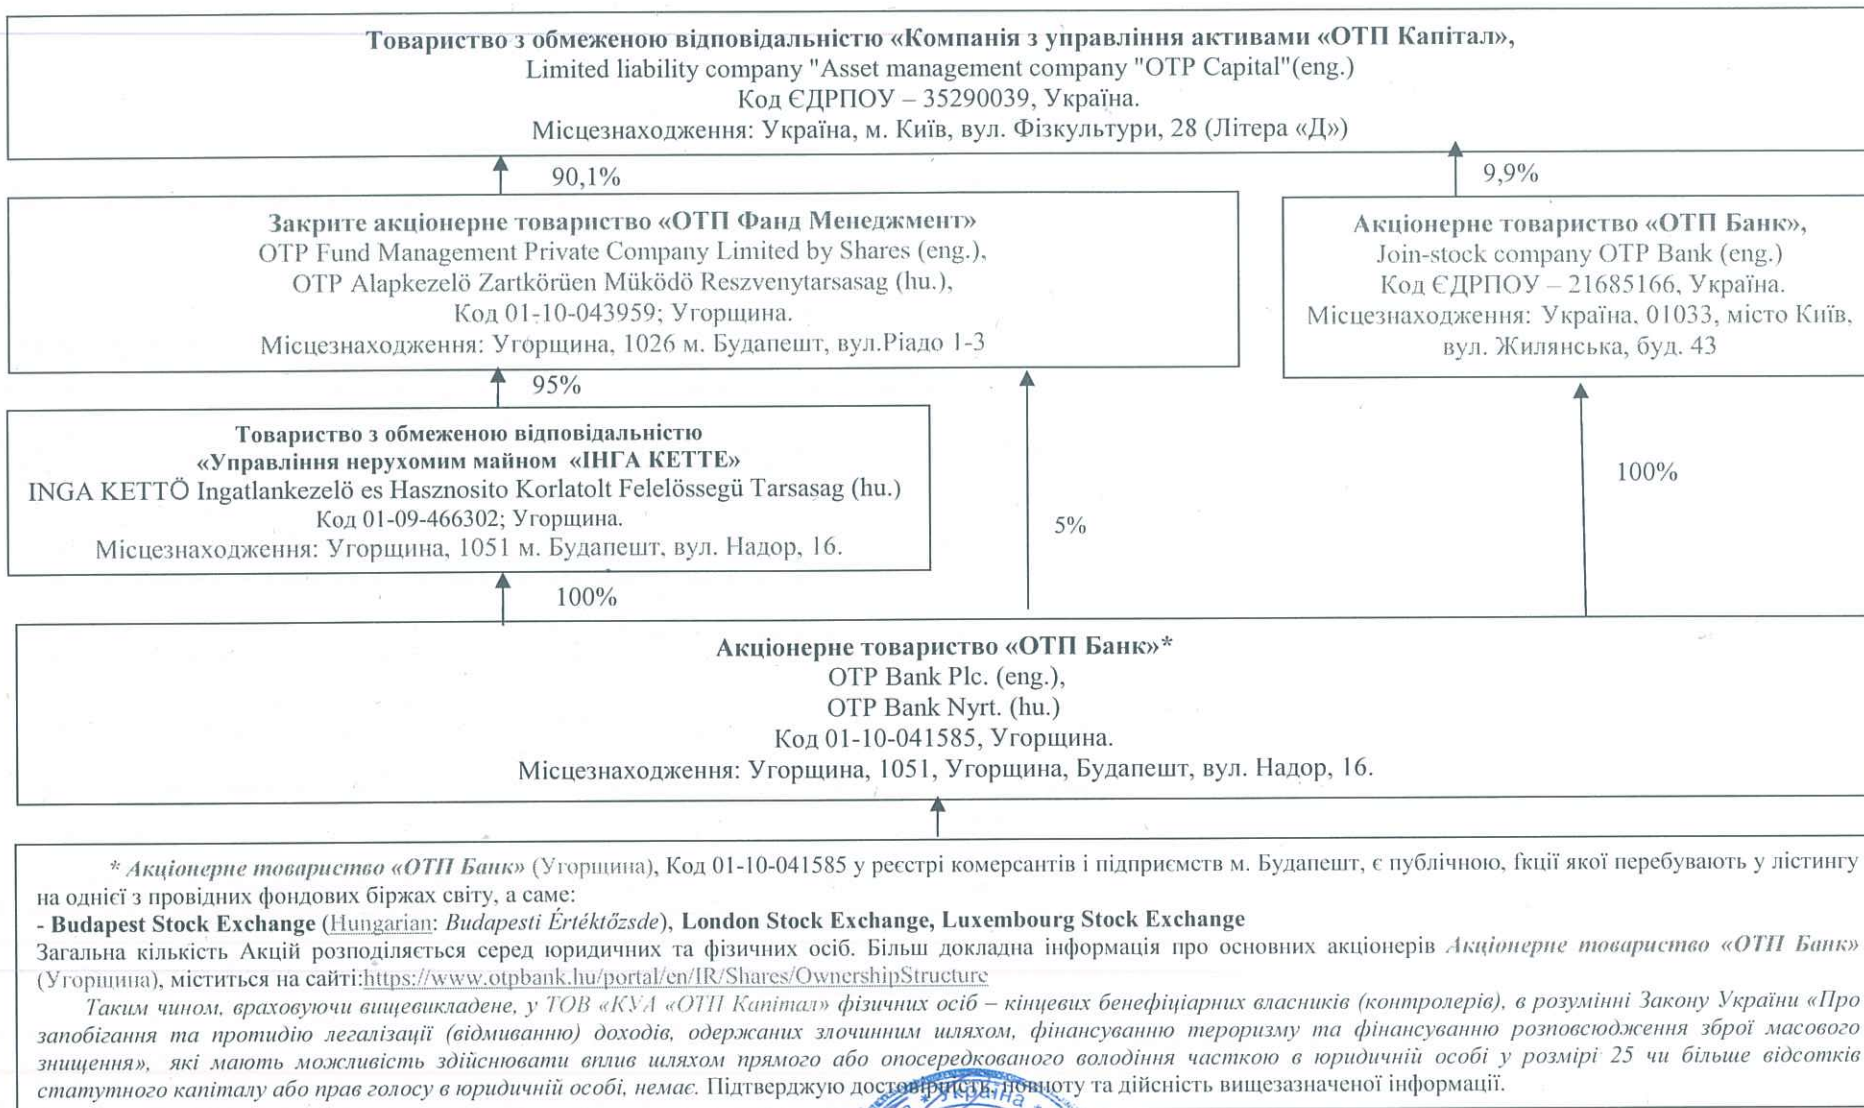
Товариство з обмеженою відповідальністю «Компанія з управління активами «ОТП Капітал»,
Limited liability company "Asset management company "OTP Capital"(eng.)
Код ЄДРПОУ – 35290039, Україна.
Місцезнаходження: Україна, м. Київ, вул. Фізкультури, 28 (Літера «Д»)

90,1%

9,9%

Закрите акціонерне товариство «ОТП Фанд Менеджмент»
OTP Fund Management Private Company Limited by Shares (eng.),
OTP Alapkezelö Zartkörüen Müködö Reszvenytarsasag (hu.),
Код 01-10-043959; Угорщина.
Місцезнаходження: Угорщина, 1026 м. Будапешт, вул.Ріадо 1-3

Акціонерне товариство «ОТП Банк»,
Join-stock company OTP Bank (eng.)
Код ЄДРПОУ – 21685166, Україна.
Місцезнаходження: Україна, 01033, місто Київ, вул. Жилянська, буд. 43

95%

Товариство з обмеженою відповідальністю
«Управління нерухомим майном «ІНГА КЕТТЕ»
INGA KETTÖ Ingatlankezelö es Hasznosito Korlatolt Felelösseg­ü Tarsasag (hu.)
Код 01-09-466302; Угорщина.
Місцезнаходження: Угорщина, 1051 м. Будапешт, вул. Надор, 16.

5%

100%

100%

Акціонерне товариство «ОТП Банк»*
OTP Bank Plc. (eng.),
OTP Bank Nyrt. (hu.)
Код 01-10-041585, Угорщина.
Місцезнаходження: Угорщина, 1051, Угорщина, Будапешт, вул. Надор, 16.

* Акціонерне товариство «ОТП Банк» (Угорщина), Код 01-10-041585 у реєстрі комерсантів і підприємств м. Будапешт, є публічною, ґкції якої перебувають у лістингу на одніє з провідних фондових біржах світу, а саме:
- Budapest Stock Exchange (Hungarian: Budapesti Értéktőzsde), London Stock Exchange, Luxembourg Stock Exchange
Загальна кількість Акцій розподіляється серед юридичних та фізичних осіб. Більш докладна інформація про основних акціонерів Акціонерне товариство «ОТП Банк» (Угорщина), міститься на сайті:https://www.otpbank.hu/portal/en/IR/Shares/OwnershipStructure
Таким чином, враховуючи вищевикладене, у ТОВ «КУА «ОТП Капітал» фізичних осіб – кінцевих бенефіціарних власників (контролерів), в розумінні Закону України «Про запобігання та протидію легалізації (відмиванню) доходів, одержаних злочинним шляхом, фінансуванню тероризму та фінансуванню розповсюдження зброї масового знищення», які мають можливість здійснювати вплив шляхом прямого або опосередкованого володіння часткою в юридичній особі у розмірі 25 чи більше відсотків статутного капіталу або прав голосу в юридичній особі, немає. Підтверджую достовірність, повноту та дійсність вищезазначеної інформації.

Україна